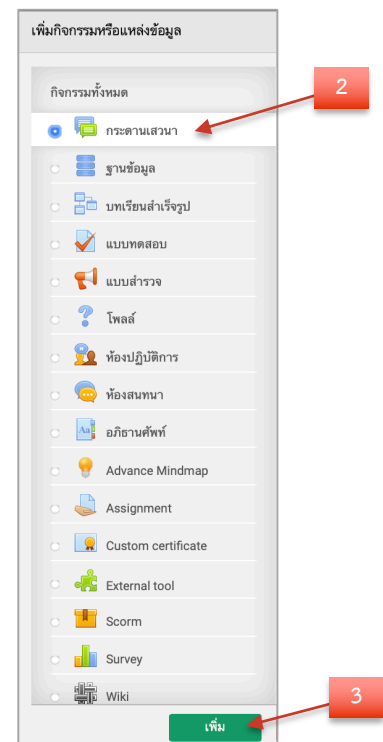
เพิ่มกิจกรรมหรือแหล่งข้อมูล

กิจกรรมทั้งหมด

2

กระดานเสวนา

ฐานข้อมูล

บทเรียนสำเร็จรูป

แบบทดสอบ

แบบสำรวจ

โพลล์

ห้องปฏิบัติการ

ห้องสนทนา

อภิธานศัพท์

Advance Mindmap

Assignment

Custom certificate

External tool

Scorm

Survey

Wiki

3

เพิ่ม